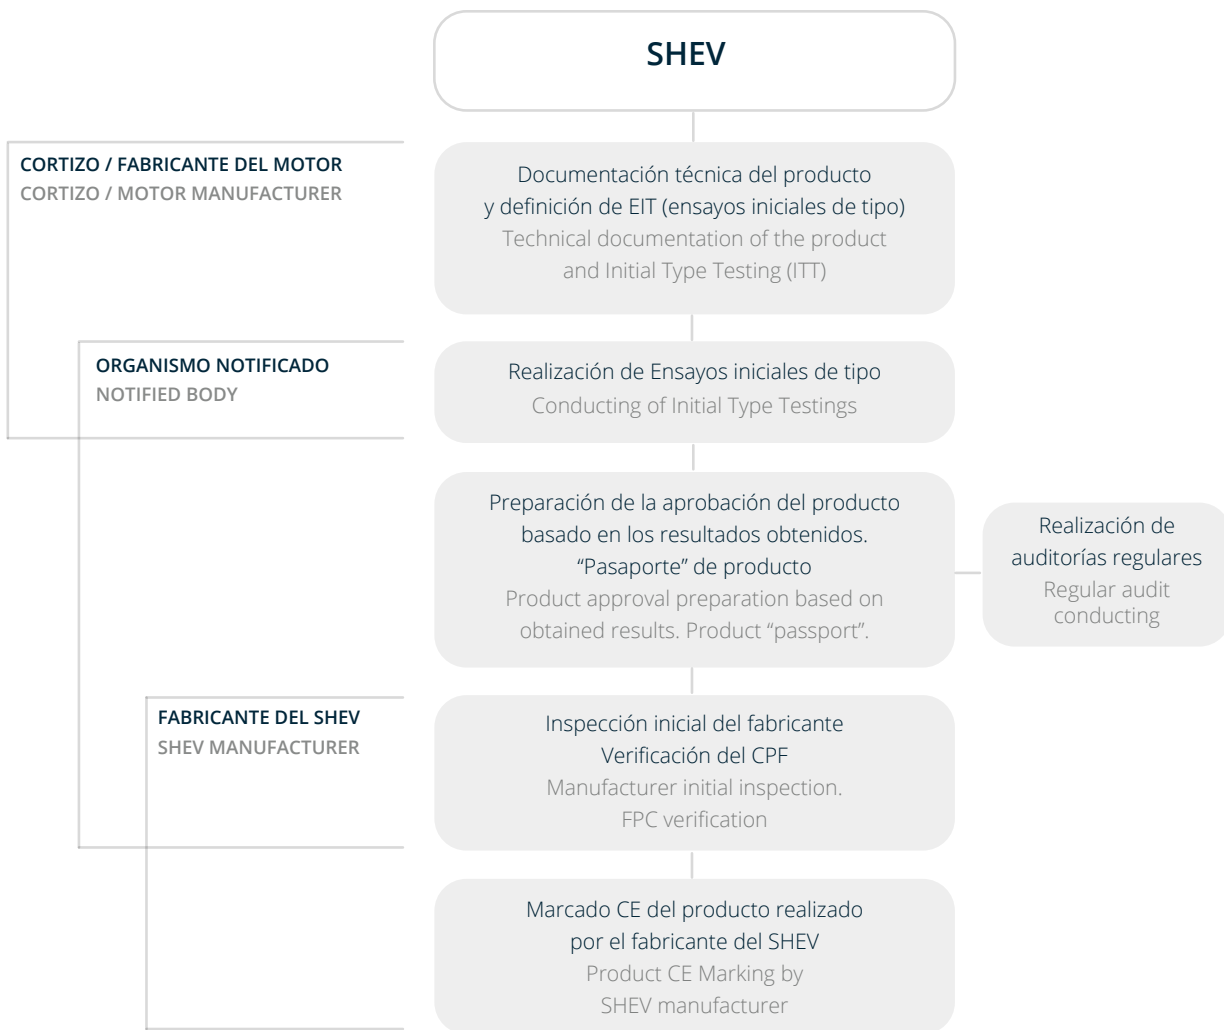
SHEV

CORTIZO / FABRICANTE DEL MOTOR
CORTIZO / MOTOR MANUFACTURER

Documentación técnica del producto y definición de EIT (ensayos iniciales de tipo)
Technical documentation of the product and Initial Type Testing (ITT)

ORGANISMO NOTIFICADO
NOTIFIED BODY

Realización de Ensayos iniciales de tipo
Conducting of Initial Type Testings

Preparación de la aprobación del producto basado en los resultados obtenidos. “Pasaporte” de producto
Product approval preparation based on obtained results. Product “passport”.

Realización de auditorías regulares
Regular audit conducting

FABRICANTE DEL SHEV
SHEV MANUFACTURER

Inspección inicial del fabricante
Verificación del CPF
Manufacturer initial inspection.
FPC verification

Marcado CE del producto realizado por el fabricante del SHEV
Product CE Marking by SHEV manufacturer